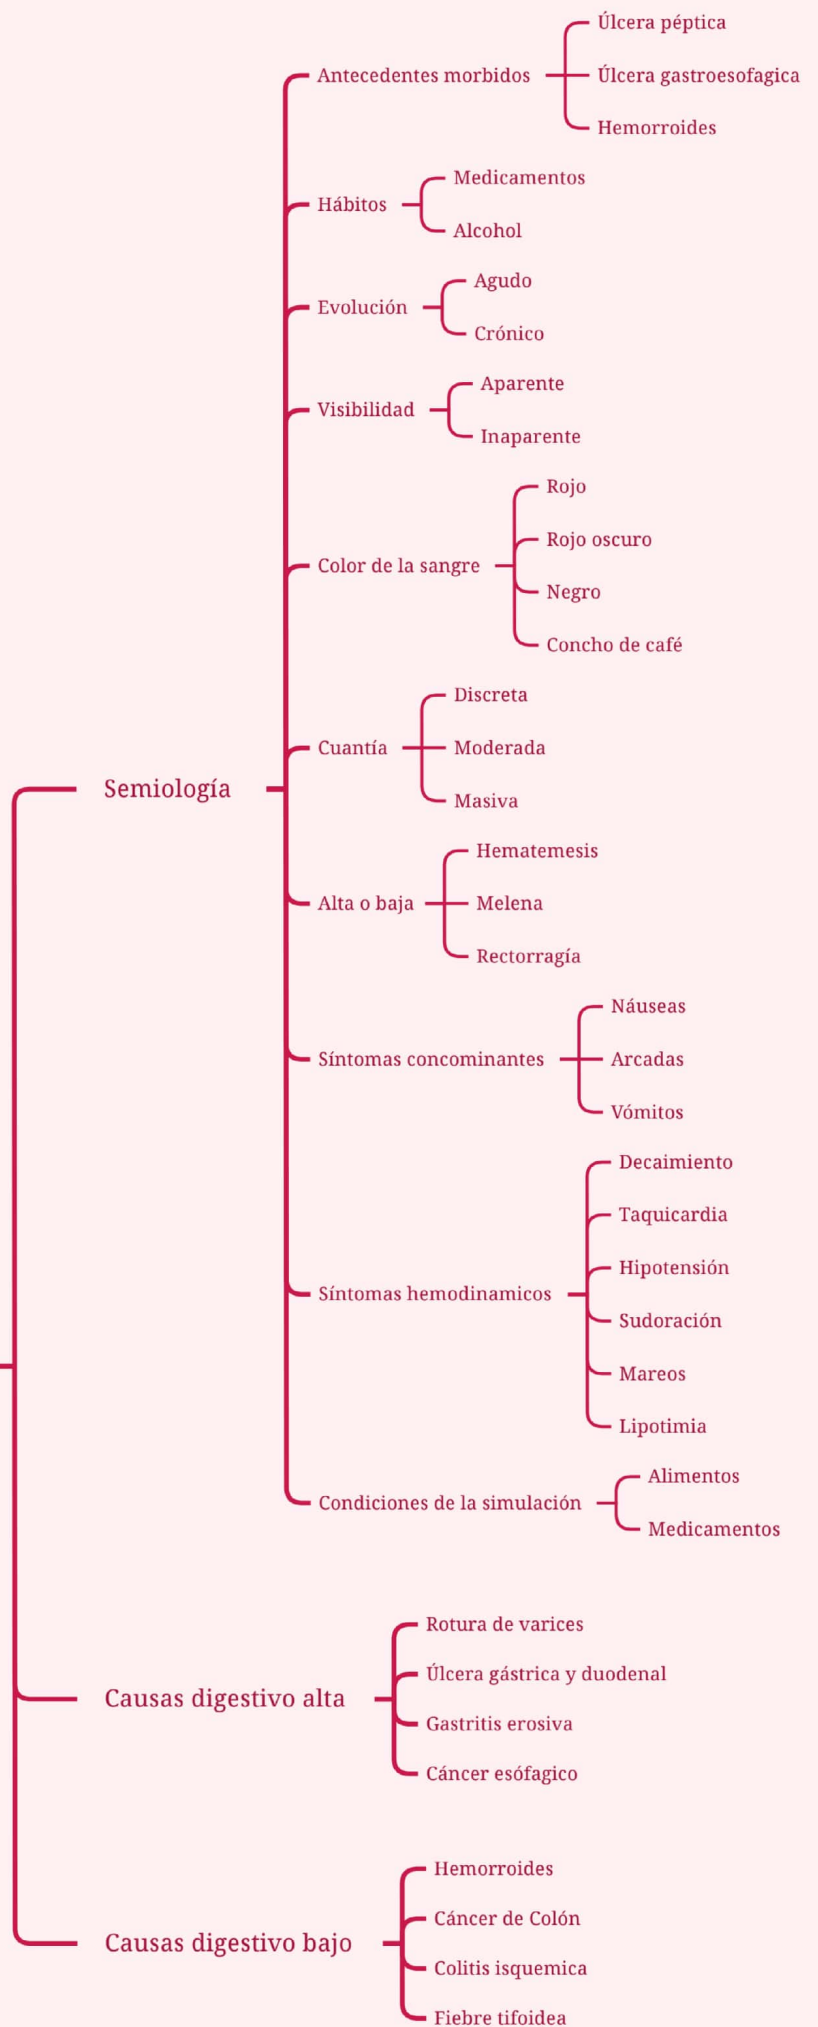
Semiología

Antecedentes morbidos
Úlcera péptica
Úlcera gastroesofagica
Hemorroides

Hábitos
Medicamentos
Alcohol

Evolución
Agudo
Crónico

Visibilidad
Aparente
Inaparente

Color de la sangre
Rojo
Rojo oscuro
Negro
Concho de café

Cuantía
Discreta
Moderada
Masiva

Alta o baja
Hematemesis
Melena
Rectorragía

Síntomas concominantes
Náuseas
Arcadas
Vómitos

Síntomas hemodinamicos
Decaimiento
Taquicardia
Hipotensión
Sudoración
Mareos
Lipotimia

Condiciones de la simulación
Alimentos
Medicamentos

Causas digestivo alta
Rotura de varices
Úlcera gástrica y duodenal
Gastritis erosiva
Cáncer esófagico

Causas digestivo bajo
Hemorroides
Cáncer de Colón
Colitis isquemica
Fiebre tifoidea